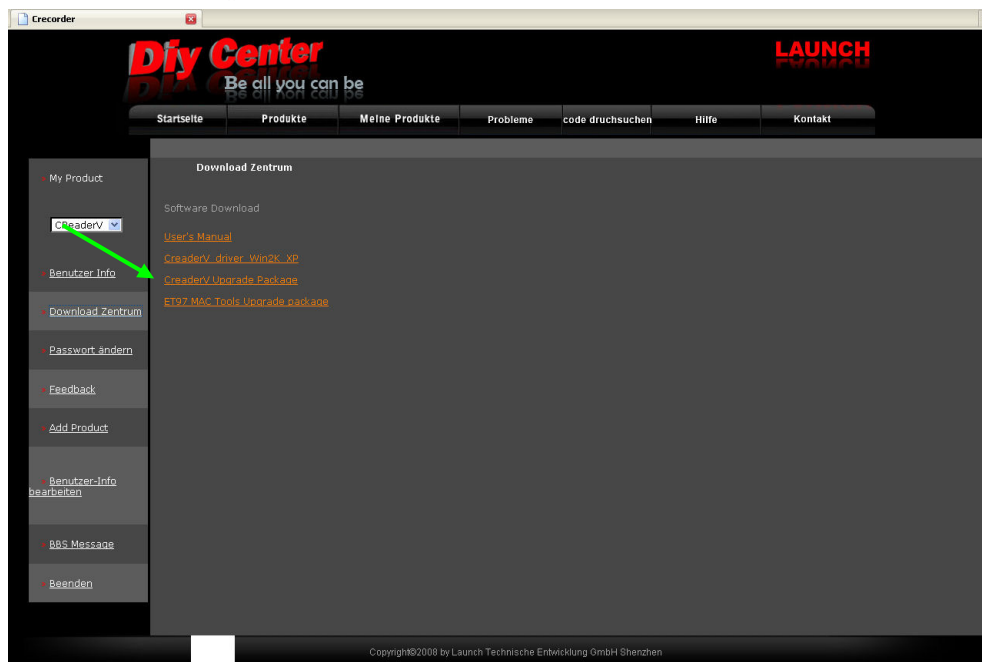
Crecorder

Diy Center
Be all you can be

LAUNCH

Startseite
Produkte
Meine Produkte
Probleme
code druchsuchen
Hilfe
Kontakt

My Product

CReaderV

Benutzer Info

Download Zentrum

Passwort ändern

Feedback

Add Product

Benutzer-Info bearbeiten

BBS Message

Beenden

Download Zentrum

Software Download

User's Manual

CreaderV_driver_Win2K_XP

CreaderV Upgrade Package

ET97 MAC Tools Upgrade package

Copyright©2008 by Launch Technische Entwicklung GmbH Shenzhen